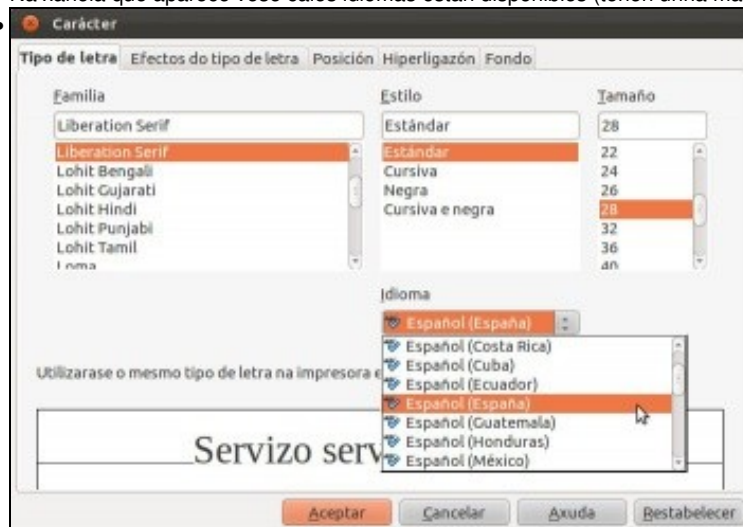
Na xanela que aparece vese cales idiomas están dispoñibles (teñen unha ma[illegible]

Carácter

Tipo de letra | Efectos do tipo de letra | Posición | Hiperligazón | Fondo

Familia
Liberation Serif
Liberation Serif
Lohit Bengali
Lohit Gujarati
Lohit Hindi
Lohit Punjabi
Lohit Tamil
Loma

Estilo
Estándar
Estándar
Cursiva
Negra
Cursiva e negra

Tamaño
28
22
24
26
28
32
36
40

Idioma
Español (España)
Español (Costa Rica)
Español (Cuba)
Español (Ecuador)
Español (España)
Español (Guatemala)
Español (Honduras)
Español (México)

Utilizarase o mesmo tipo de letra na impresora e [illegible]

Servizo serv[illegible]

Aceptar | Cancelar | Axuda | Restablecer